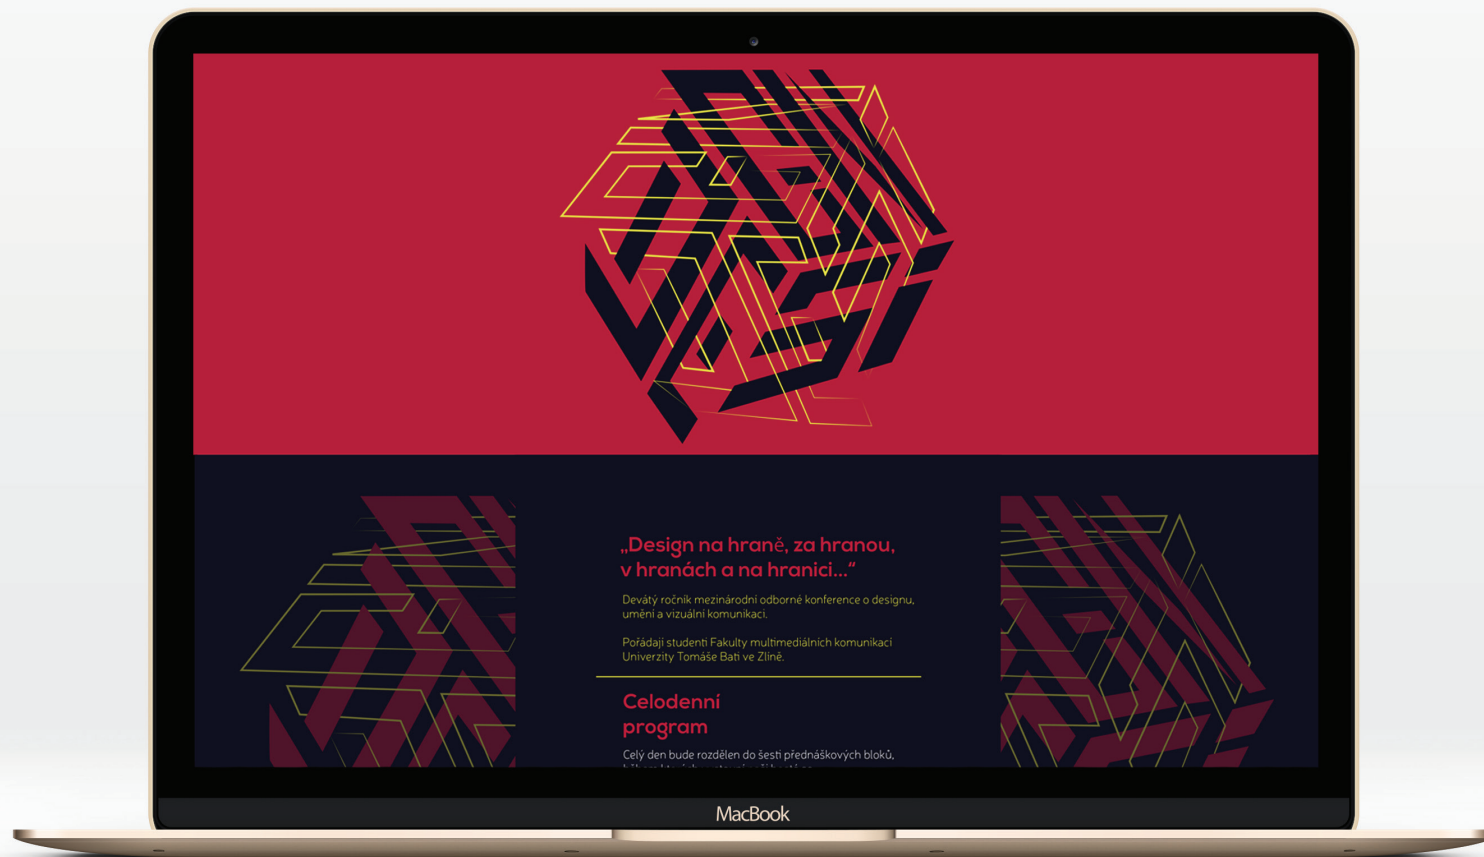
„Design na hraně, za hranou, v hranách a na hranici...“

Devátý ročník mezinárodní odborné konference o designu, umění a vizuální komunikaci.

Pořádají studenti Fakulty multimediálních komunikací Univerzity Tomáše Bati ve Zlíně.

Celodenní program

Celý den bude rozdělen do šesti přednáškových bloků, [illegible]

MacBook